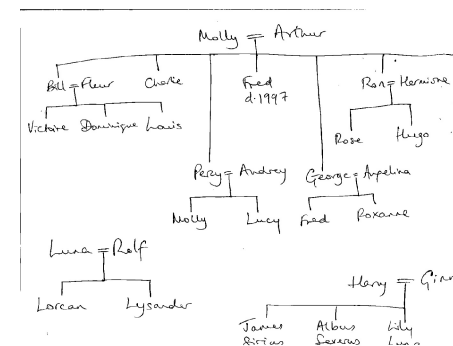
Molly = Arthur

Bill = Fleur
Charlie
Fred d. 1997
Ron = Hermione

Victoire Dominique Louis

Rose Hugo

Percy = Audrey
George = Angelina

Molly Lucy
Fred Roxanne

Luna = Rolf

Lorcan Lysander

Harry = Gin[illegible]

James Sirius
Albus Severus
Lily Luna